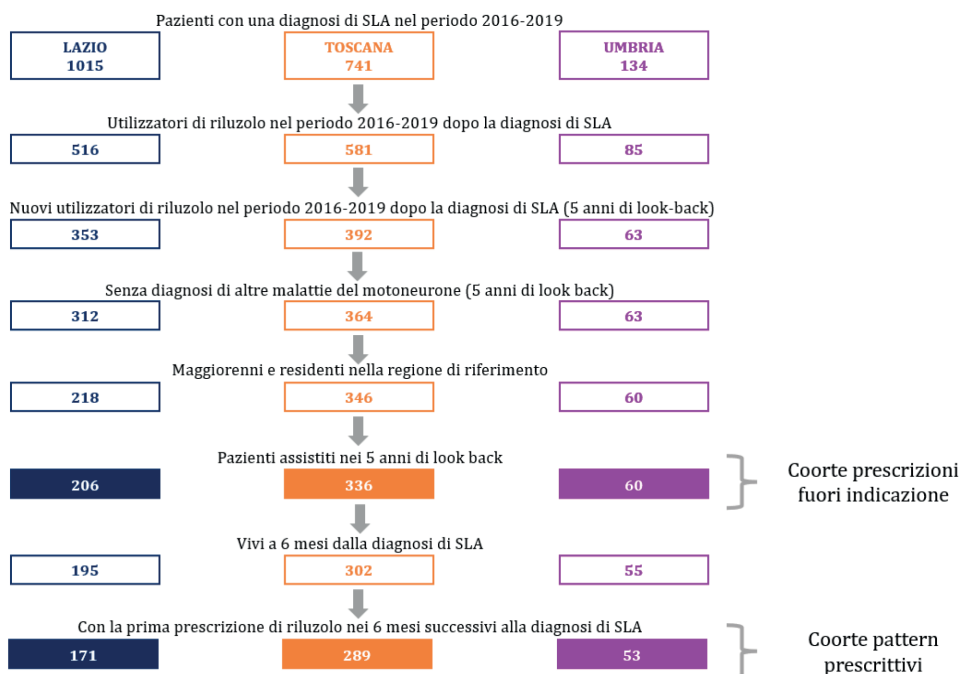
Pazienti con una diagnosi di SLA nel periodo 2016-2019

LAZIO 1015

TOSCANA 741

UMBRIA 134

Utilizzatori di riluzolo nel periodo 2016-2019 dopo la diagnosi di SLA

516

581

85

Nuovi utilizzatori di riluzolo nel periodo 2016-2019 dopo la diagnosi di SLA (5 anni di look-back)

353

392

63

Senza diagnosi di altre malattie del motoneurone (5 anni di look back)

312

364

63

Maggiorenni e residenti nella regione di riferimento

218

346

60

Pazienti assistiti nei 5 anni di look back

206

336

60

Coorte prescrizioni fuori indicazione

Vivi a 6 mesi dalla diagnosi di SLA

195

302

55

Con la prima prescrizione di riluzolo nei 6 mesi successivi alla diagnosi di SLA

171

289

53

Coorte pattern prescrittivi